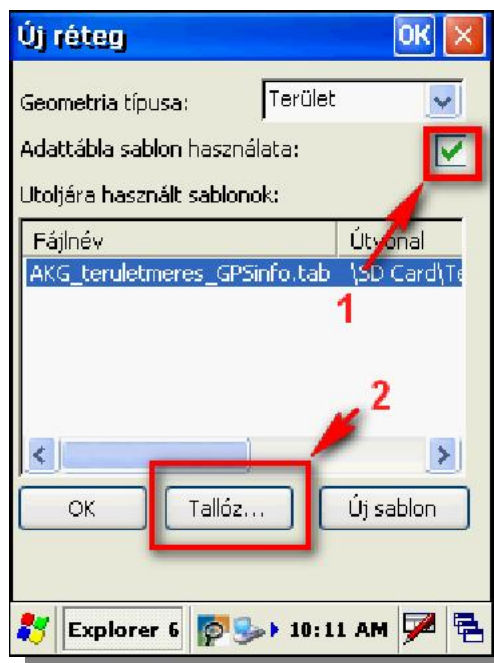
Új réteg

OK

Geometria típusa: Terület

Adattábla sablon használata:

Utoljára használt sablonok:

| Fájlnév | Útvonal |
|---|---|
| AKG_teruletmeres_GPSinfo.tab | \SD Card\Te |

1

2

OK

Tallóz...

Új sablon

Explorer 6

10:11 AM